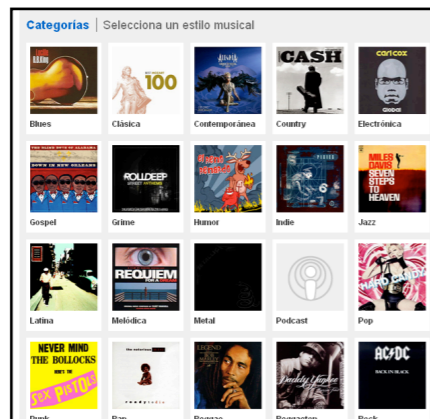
Categorías | Selecciona un estilo musical

100

CASH

carl cox

Blues

Clásica

Contemporánea

Country

Electrónica

ROLLDEEP

MILES DAVIS SEVEN STEPS TO HEAVEN

Gospel

Grime

Humor

Indie

Jazz

REQUIEM

HARD CANDY

Latina

Melódica

Metal

Podcast

Pop

NEVER MIND THE BOLLOCKS

SEX PISTOLS

LEGEND

ready to die

Daddy Yankee

AC/DC

BACK IN BLACK